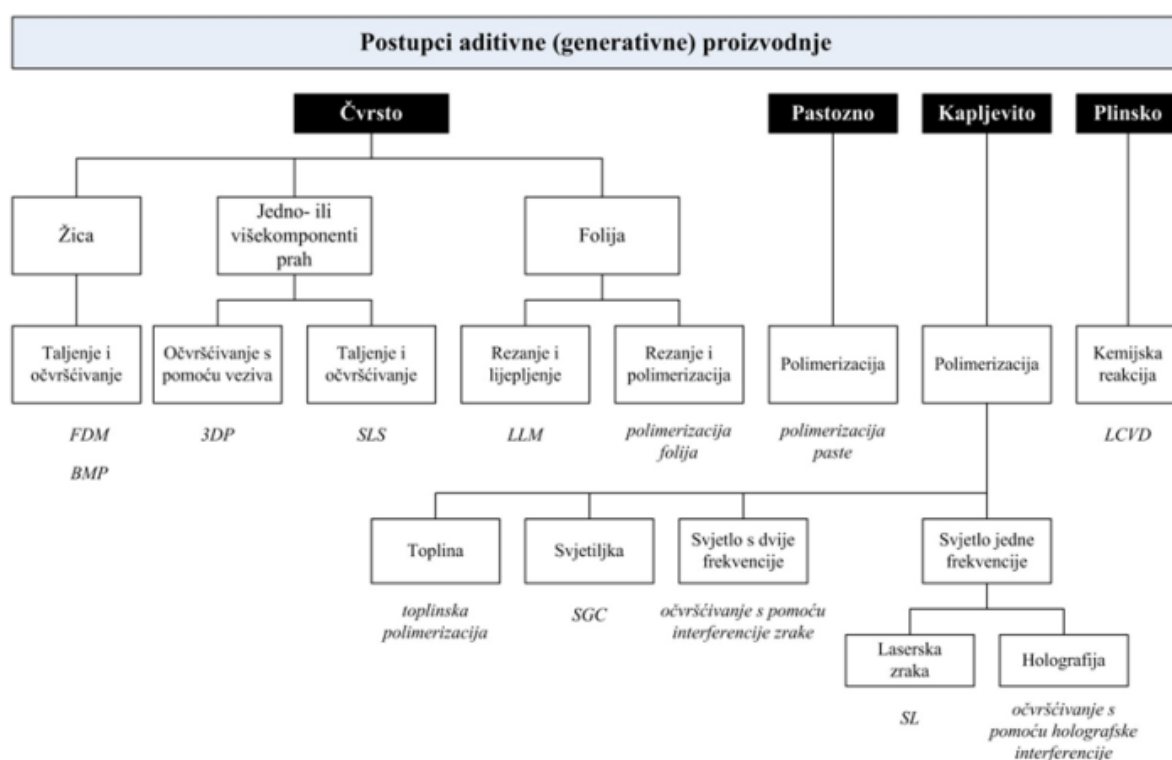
Postupci aditivne (generativne) proizvodnje

Čvrsto

Pastozno

Kapljevito

Plinsko

Žica

Jedno- ili višekomponenti prah

Folija

Taljenje i očvršćivanje

Očvršćivanje s pomoću veziva

Taljenje i očvršćivanje

Rezanje i lijepljenje

Rezanje i polimerizacija

Polimerizacija

Polimerizacija

Kemijska reakcija

FDM

BMP

3DP

SLS

LLM

polimerizacija folija

polimerizacija paste

LCVD

Toplina

Svjetiljka

Svjetlo s dvije frekvencije

Svjetlo jedne frekvencije

toplinska polimerizacija

SGC

očvršćivanje s pomoću interferencije zrake

Laserska zraka

Holografija

SL

očvršćivanje s pomoću holografske interferencije